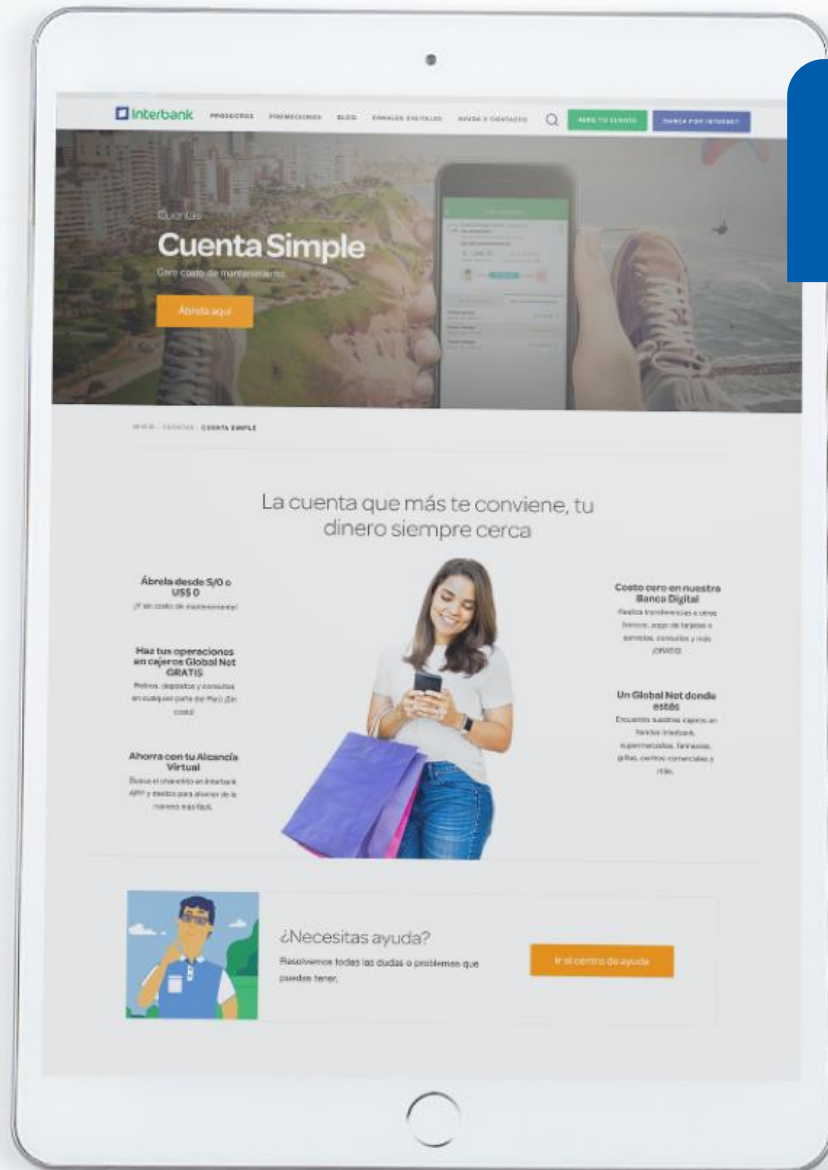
Interbank PRODUCTOS PROMOCIONES BLOG CANALES DIGITALES AYUDA Y CONTACTO ABRE TU CUENTA BANCA POR INTERNET

Cuentas
Cuenta Simple
Cero costo de mantenimiento

Ábrela aquí

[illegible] CUENTAS CUENTA SIMPLE

La cuenta que más te conviene, tu dinero siempre cerca

Ábrela desde S/0 o US$ 0
¡Y sin costo de mantenimiento!

Haz tus operaciones en cajeros Global Net GRATIS
Retiros, depósitos y consultas en cualquier parte del Perú ¡Sin costo!

Ahorra con tu Alcancía Virtual
Busca el chanchito en Interbank APP y desliza para ahorrar de la manera más fácil.

Costo cero en nuestra Banca Digital
Realiza transferencias a otros bancos, pago de tarjetas o servicios, consultas y más ¡GRATIS!

Un Global Net donde estés
Encuentra nuestros cajeros en Tiendas Interbank, supermercados, farmacias, grifos, centros comerciales y más.

¿Necesitas ayuda?
Resolvemos todas las dudas o problemas que puedas tener.

Ir al centro de ayuda